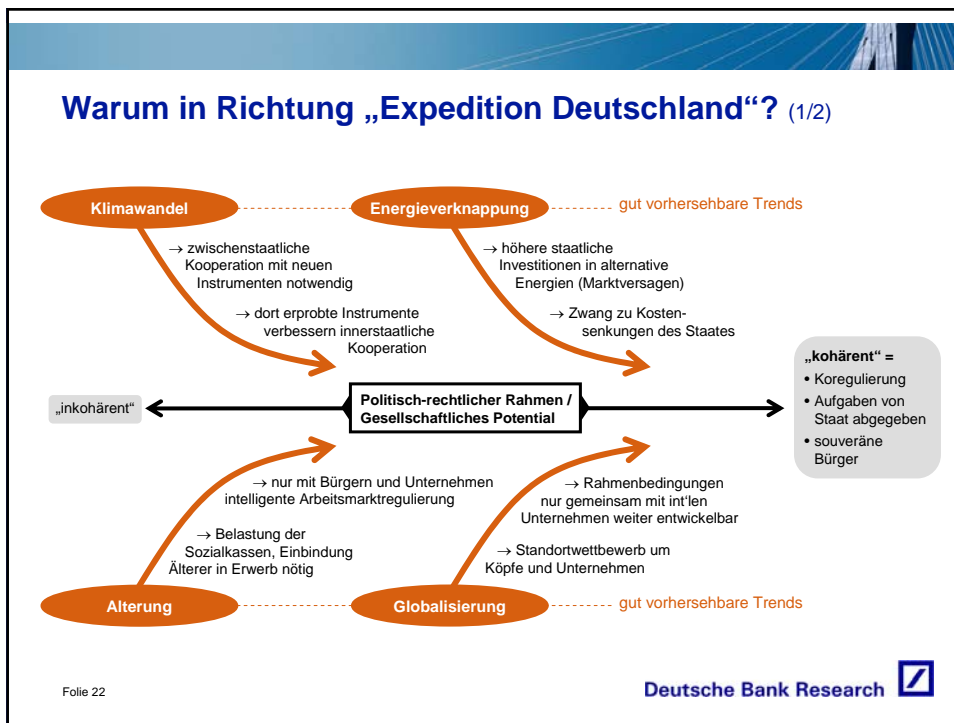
Warum in Richtung „Expedition Deutschland“? (1/2)

Klimawandel

Energieverknappung

gut vorhersehbare Trends

→ zwischenstaatliche Kooperation mit neuen Instrumenten notwendig

→ dort erprobte Instrumente verbessern innerstaatliche Kooperation

→ höhere staatliche Investitionen in alternative Energien (Marktversagen)

→ Zwang zu Kostensenkungen des Staates

„inkohärent“

Politisch-rechtlicher Rahmen / Gesellschaftliches Potential

„kohärent“ =
• Koregulierung
• Aufgaben von Staat abgegeben
• souveräne Bürger

→ nur mit Bürgern und Unternehmen intelligente Arbeitsmarktregulierung

→ Belastung der Sozialkassen, Einbindung Älterer in Erwerb nötig

→ Rahmenbedingungen nur gemeinsam mit int'len Unternehmen weiter entwickelbar

→ Standortwettbewerb um Köpfe und Unternehmen

Alterung

Globalisierung

gut vorhersehbare Trends

Folie 22

Deutsche Bank Research